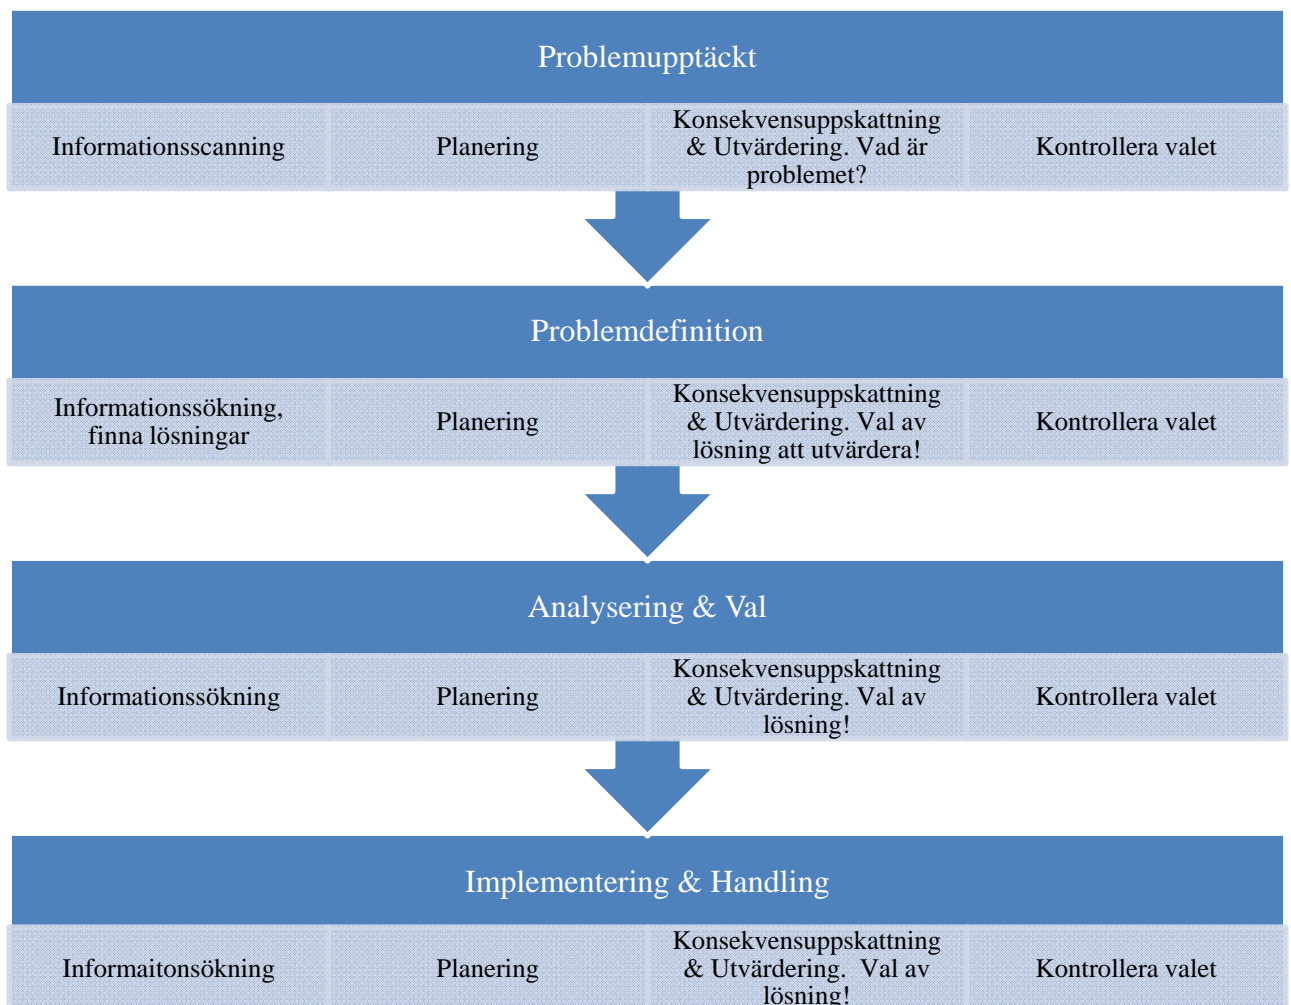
Problemupptäckt

Informationsscanning

Planering

Konsekvensuppskattning & Utvärdering. Vad är problemet?

Kontrollera valet

Problemdefinition

Informationssökning, finna lösningar

Planering

Konsekvensuppskattning & Utvärdering. Val av lösning att utvärdera!

Kontrollera valet

Analysering & Val

Informationssökning

Planering

Konsekvensuppskattning & Utvärdering. Val av lösning!

Kontrollera valet

Implementering & Handling

Informaitonsökning

Planering

Konsekvensuppskattning & Utvärdering. Val av lösning!

Kontrollera valet